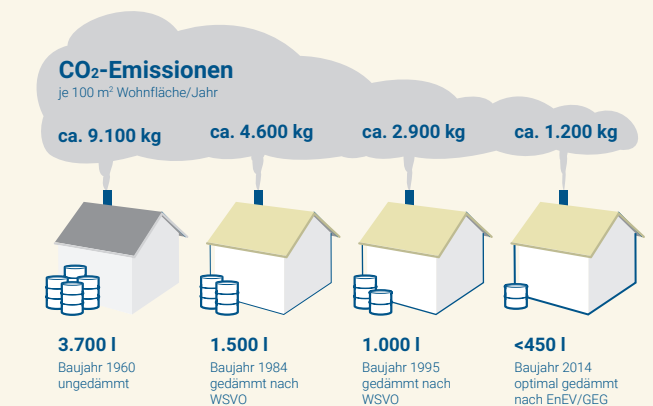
$CO_2$-Emissionen
je 100 m² Wohnfläche/Jahr

ca. 9.100 kg

ca. 4.600 kg

ca. 2.900 kg

ca. 1.200 kg

3.700 l
Baujahr 1960 ungedämmt

1.500 l
Baujahr 1984 gedämmt nach WSVO

1.000 l
Baujahr 1995 gedämmt nach WSVO

<450 l
Baujahr 2014 optimal gedämmt nach EnEV/GEG